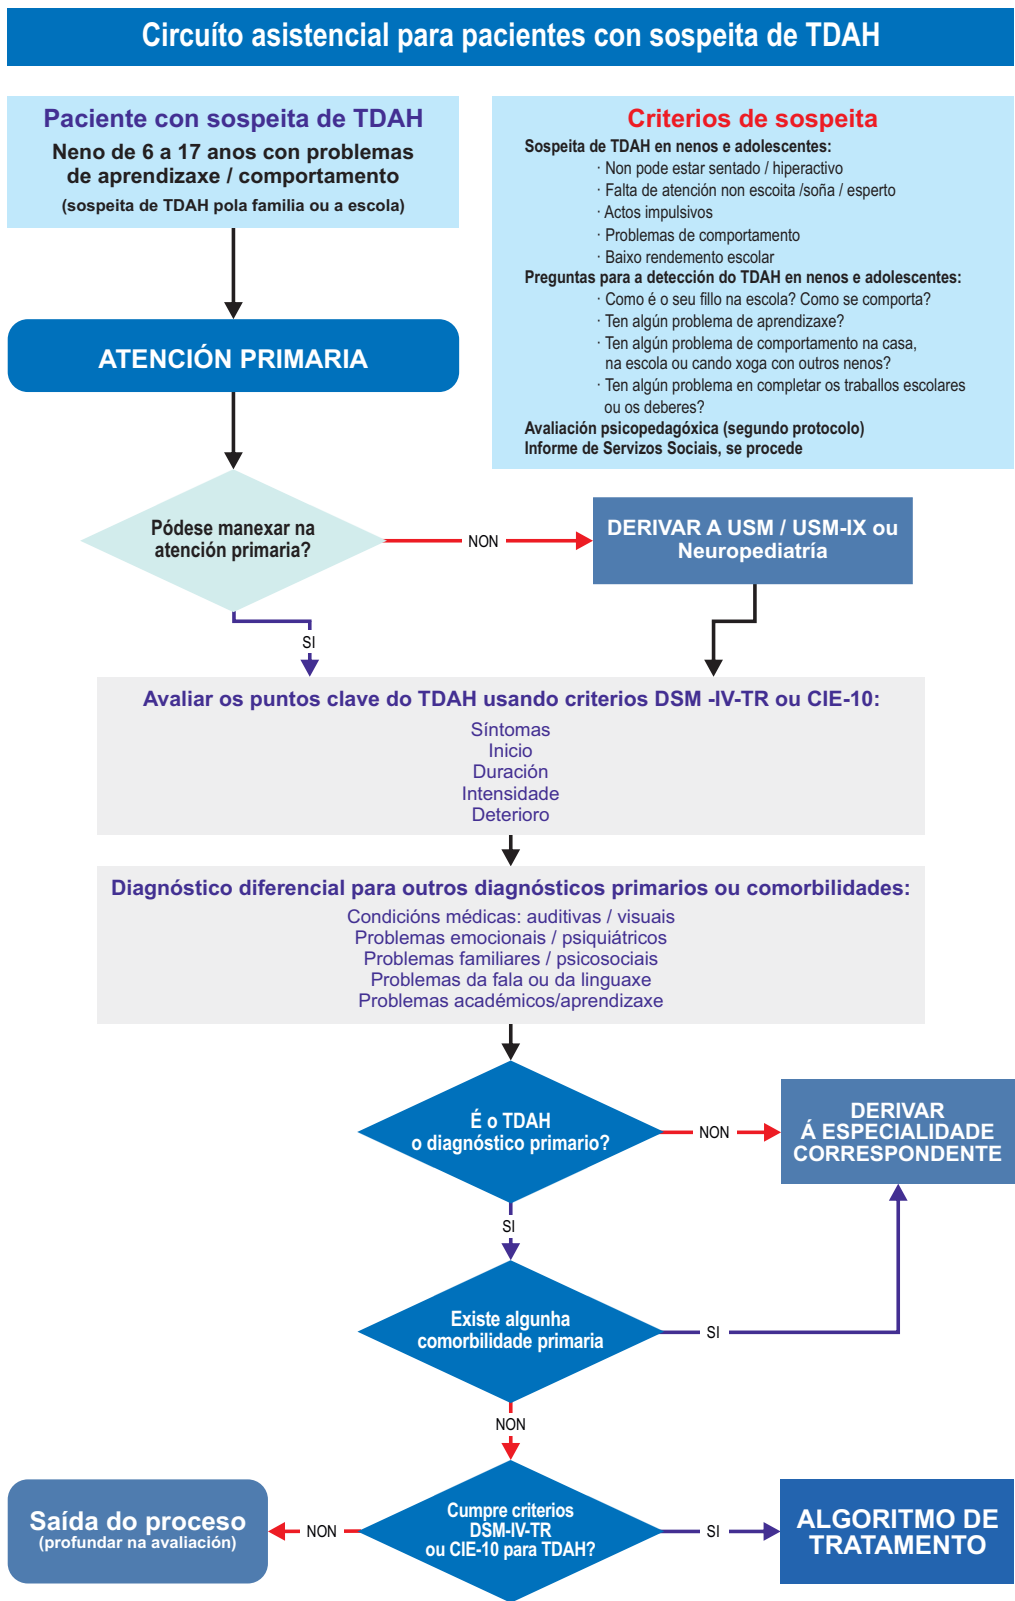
Circuíto asistencial para pacientes con sospeita de TDAH

Paciente con sospeita de TDAH
Neno de 6 a 17 anos con problemas de aprendizaxe / comportamento
(sospeita de TDAH pola familia ou a escola)

Criterios de sospeita
Sospeita de TDAH en nenos e adolescentes:
· Non pode estar sentado / hiperactivo
· Falta de atención non escoita /soña / esperto
· Actos impulsivos
· Problemas de comportamento
· Baixo rendemento escolar
Preguntas para a detección do TDAH en nenos e adolescentes:
· Como é o seu fillo na escola? Como se comporta?
· Ten algún problema de aprendizaxe?
· Ten algún problema de comportamento na casa, na escola ou cando xoga con outros nenos?
· Ten algún problema en completar os traballos escolares ou os deberes?
Avaliación psicopedagóxica (segundo protocolo)
Informe de Servizos Sociais, se procede

ATENCIÓN PRIMARIA

Pódese manexar na atención primaria?

NON

DERIVAR A USM / USM-IX ou Neuropediatría

SI

Avaliar os puntos clave do TDAH usando criterios DSM -IV-TR ou CIE-10:
Síntomas
Inicio
Duración
Intensidade
Deterioro

Diagnóstico diferencial para outros diagnósticos primarios ou comorbilidades:
Condicións médicas: auditivas / visuais
Problemas emocionais / psiquiátricos
Problemas familiares / psicosociais
Problemas da fala ou da linguaxe
Problemas académicos/aprendizaxe

É o TDAH o diagnóstico primario?

NON

DERIVAR Á ESPECIALIDADE CORRESPONDENTE

SI

Existe algunha comorbilidade primaria

SI

NON

Saída do proceso
(profundar na avaliación)

NON

Cumpre criterios DSM-IV-TR ou CIE-10 para TDAH?

SI

ALGORITMO DE TRATAMENTO